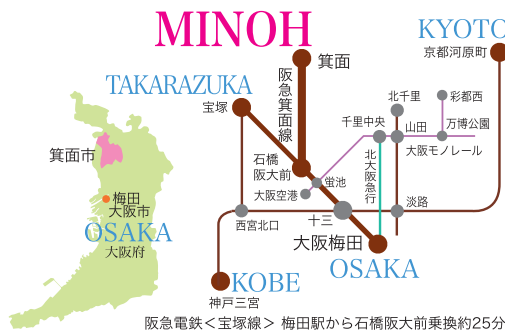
MINOH

TAKARAZUKA

KYOTO

京都河原町

箕面

阪急箕面線

宝塚

石橋阪大前

蛍池

大阪空港

千里中央

北千里

彩都西

山田

万博公園

大阪モノレール

北大阪急行

淡路

西宮北口

十三

大阪梅田

OSAKA

KOBE

神戸三宮

箕面市

梅田

大阪市

OSAKA

大阪府

阪急電鉄＜宝塚線＞ 梅田駅から石橋阪大前乗換約25分